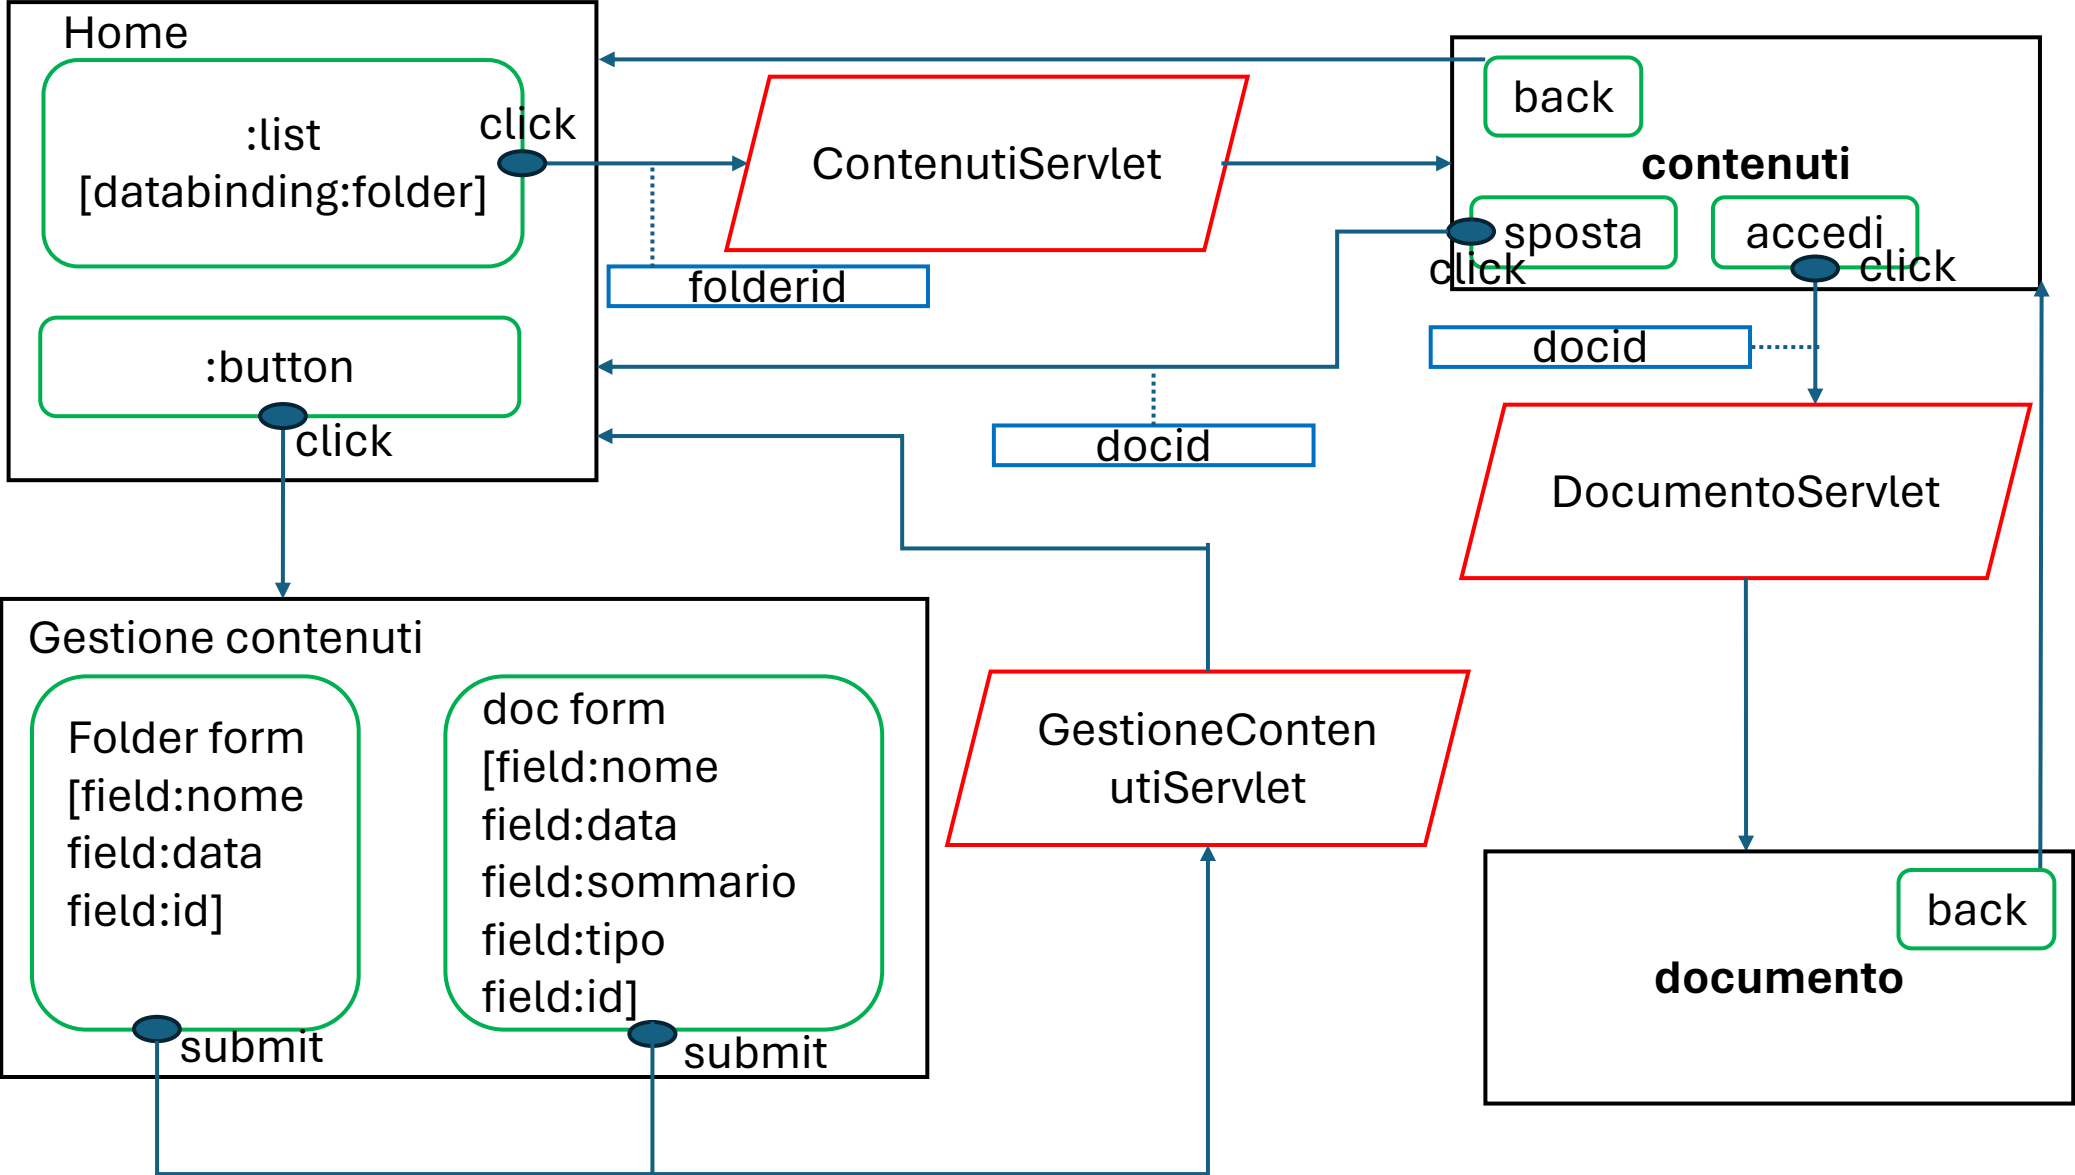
Home

:list
[databinding:folder]

click

:button

click

ContenutiServlet

folderid

back

contenuti

sposta

click

accedi

click

docid

docid

DocumentoServlet

Gestione contenuti

Folder form
[field:nome
field:data
field:id]

submit

doc form
[field:nome
field:data
field:sommario
field:tipo
field:id]

submit

GestioneContenutiServlet

back

documento